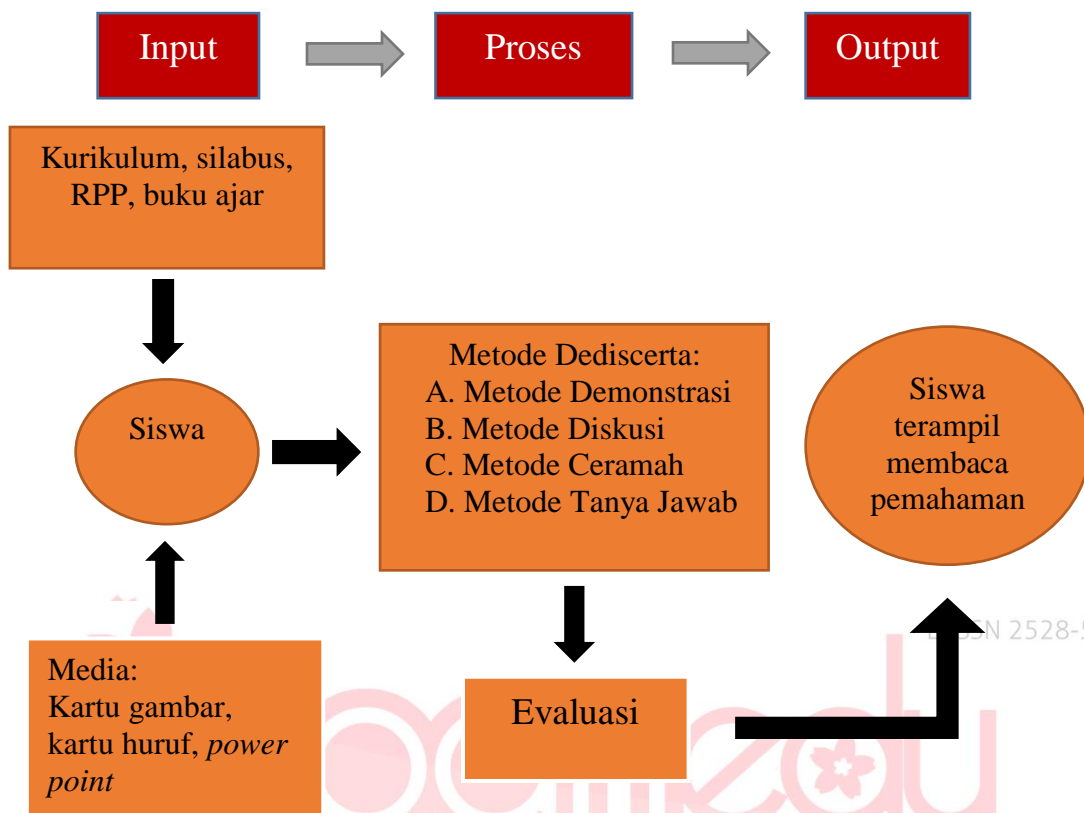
Input

Proses

Output

Kurikulum, silabus, RPP, buku ajar

Siswa

Metode Dediscerta:
A. Metode Demonstrasi
B. Metode Diskusi
C. Metode Ceramah
D. Metode Tanya Jawab

Siswa terampil membaca pemahaman

Media:
Kartu gambar, kartu huruf, *power point*

Evaluasi

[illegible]SN 2528-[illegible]